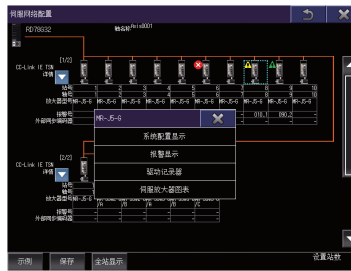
伺服网络配置

RD78G32

轴名称Axis0001

[1/2]

CC-Link IE TSN

详情

站号

轴号

放大器型号

报警号

外部同步编码器

1 2 3 4 5 6 7 8 9 10

1 2 3 4 5 6 7 8 9 10

MR-J5-G MR-J5-G MR-J5-G MR-J5-G MR-J5-G MR-J5-G MR-J5-G MR-J5-G MR-J5-G MR-J5-G

010.1 E80.2

MR-J5-G

系统配置显示

报警显示

驱动记录器

伺服放大器图表

[2/2]

CC-Link IE TSN

详情

站号

轴号

放大器型号

报警号

外部同步编码器

MR-J5-G

示例

保存

全站显示

设置站数